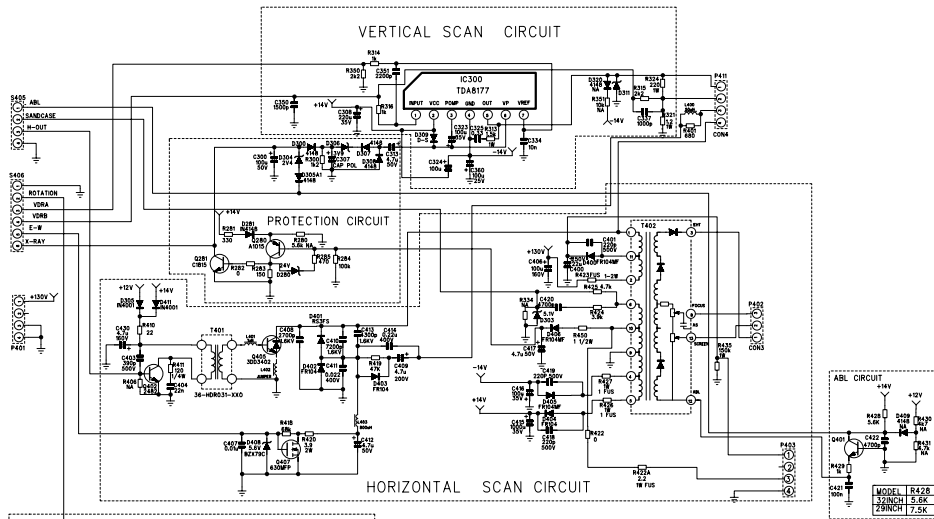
VERTICAL SCAN CIRCUIT

R314 1k
R350 3k3
C351 2200p
IC300 TDA8177
INPUT VCC PUMP GND OUT VP VREF
C350 1500p
+14V
R316 1k
C308 220u 35V
D309 5-5
C333 100u 35V
C325 100u 35V
R313 1.5
C334 10n
-14V
C324 100u
IC360 100u 25V
D320 4148 NA
R324 220 1W
R315 2k2
D311
R351 10k NA
C352 1000p
R321 1.2 1W
L400
R451 680
P411
CON4
-14V

S405
ABL
SANDCASE
H-OUT

D300 4148
D305 4148
D306 4148
D307 4148
D308 4148
C300 100u 50V
D304 2V4
R300 1k2
C307 CAP POL
C313 4.7u 50V
D305A1 4148
+13V

S406
ROTATION
VDRA
VDRB
E-W
X-RAY

PROTECTION CIRCUIT
+14V
R281 330
D281 IN4148
Q280 A1015
R283 5.6k NA
R284 100k
R285 470
24V D280
Q281 C1815
R282 0
R283 150

+12V +14V
D355 IN4001
D411 IN4001
+130V
P401
C430 4.7u 160V
R410 22
C403 390p 500V
R411 120 1/4W
R406 NA
C404 0.22u
2482
T401
36-HDR031-XX0
L401 10uH
Q405 3DD3402
L402
C405 2700p 1.6KV
D401 RG3FS
C410 7200p 1.6KV
C413 300p 1.6KV
C414 0.22u 400V
D402 FR104
C411 0.022u 400V
R419 47K
D403 FR104
C409 4.7u 200V
R418 68k
C407 0.0u
D408 5.6V BZX79C
Q407 630MFP
R420 3.3 2W
C412 4.7u 50V
L403 100uH

+130V
C406 100u 160V
C401 220p 500V
D400 FR104MF
C400
R423 FUS 1-2W
T402
R425 4.7k
R334 1.5k
C420 4700p
5.1V D303
R424 3.9k
D406 FR104MF
R450 1 1/2W
C417 4.7u 50V
-14V
C419 220P 500V
C416 100u 35V
D405 FR104MF
+14V
C415 100u 50V
R427 1W 1 FUS
C418 220p 500V
R426 1W 1 FUS
R422 0
R422A 2.2 1W FUS
R435 100K NA
FOCUS
SCREEN
P402
CON3
ABL
P403

HORIZONTAL SCAN CIRCUIT

ABL CIRCUIT
+16V
+12V
R428 5.6K
D429 4148 NA
R430 4.7K NA
Q401
C422 4700p
R431 4.7K NA
R429 1K
C421 100n

| MODEL | R428 |
|---|---|
| 32INCH | 5.6K |
| 29INCH | 7.5K |